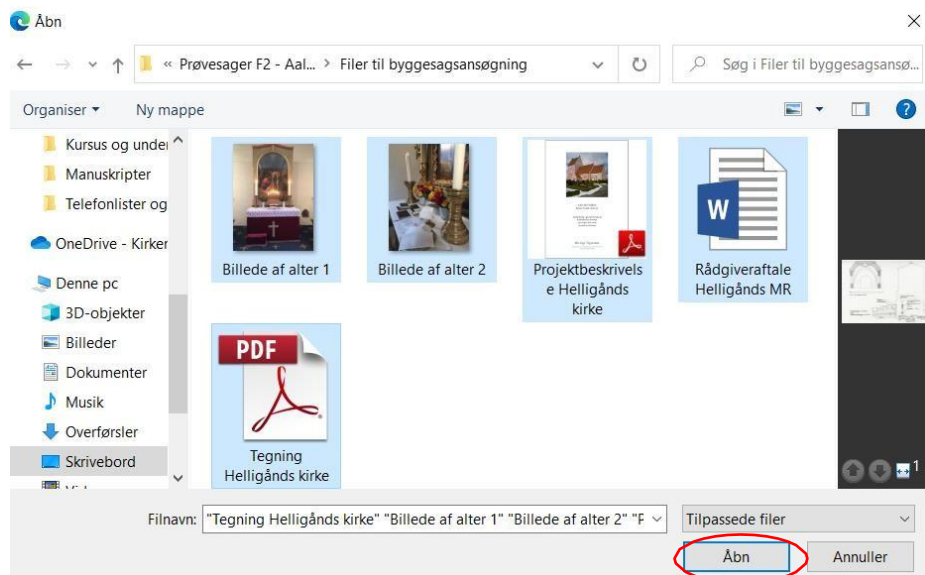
Åbn

« Prøvesager F2 - Aal... > Filer til byggesagsansøgning

Søg i Filer til byggesagsansø...

Organiser ▾ Ny mappe

Kursus og under
Manuskripter
Telefonlister og
OneDrive - Kirker
Denne pc
3D-objekter
Billeder
Dokumenter
Musik
Overførsler
Skrivebord

Billede af alter 1
Billede af alter 2
Projektbeskrivelse Helligånds kirke
Rådgiveraftale Helligånds MR
PDF
Tegning Helligånds kirke

1

Filnavn: "Tegning Helligånds kirke" "Billede af alter 1" "Billede af alter 2" "F
Tilpassede filer
Åbn
Annuller